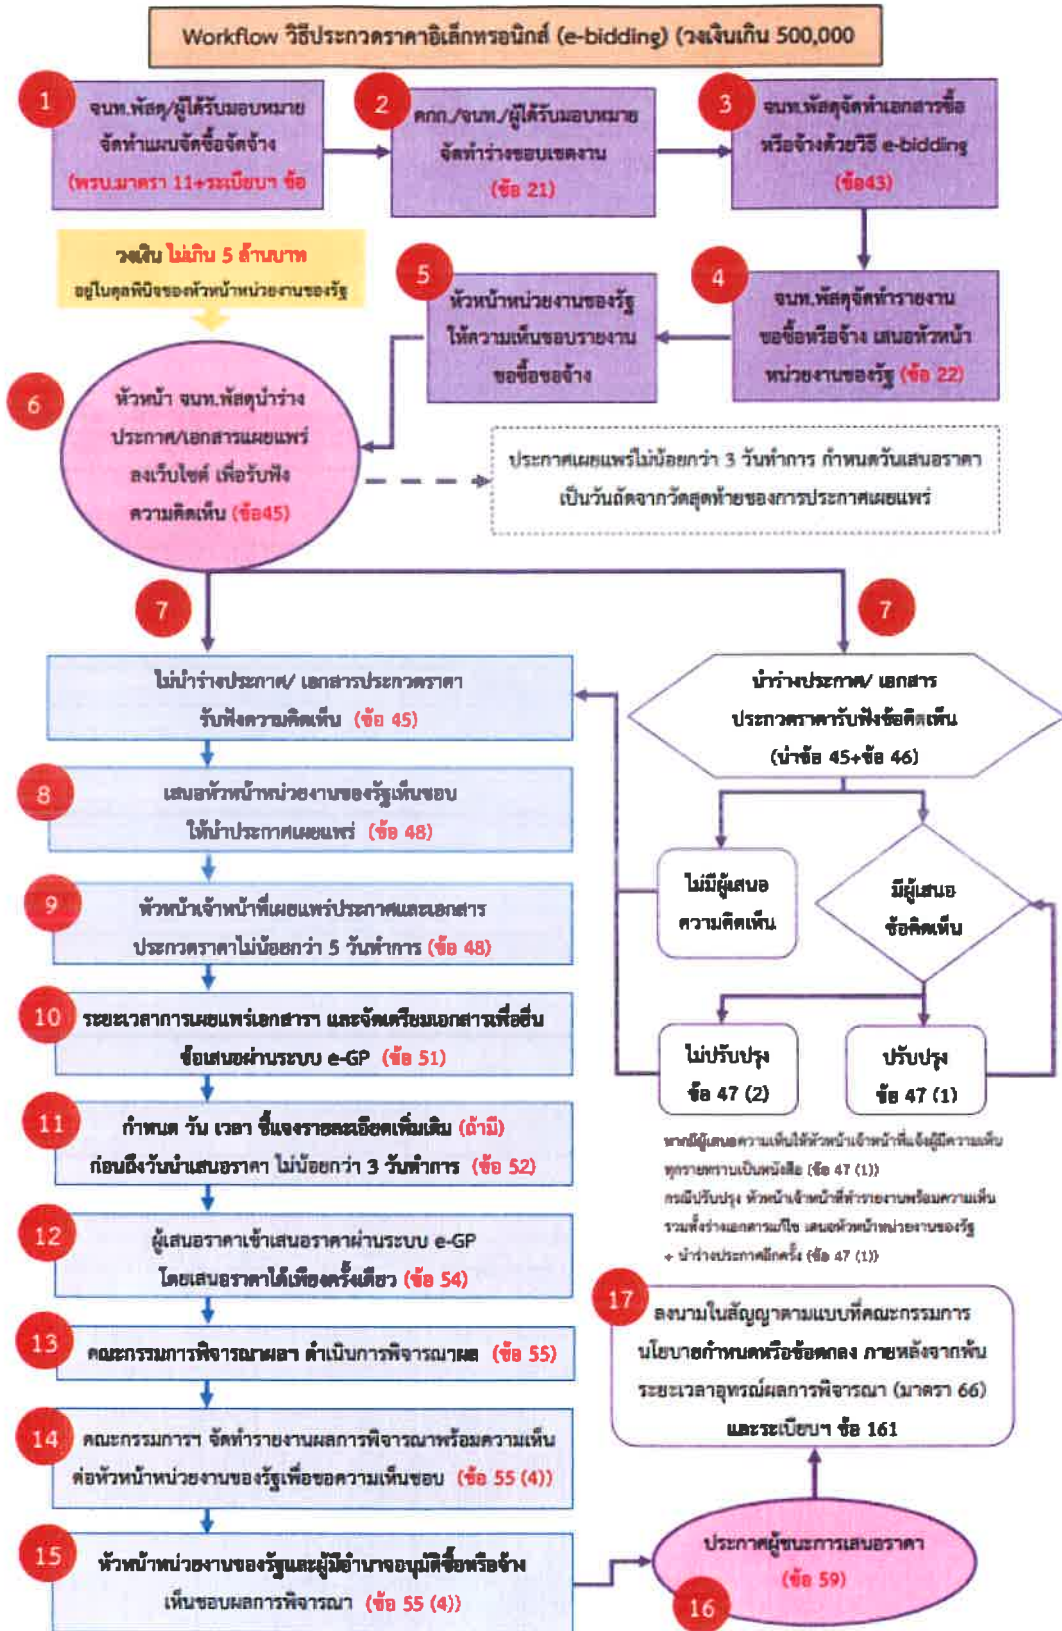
Workflow วิธีประกวดราคาอิเล็กทรอนิกส์ (e-bidding) (วงเงินเกิน 500,000

1
จนท.พัสดุ/ผู้ได้รับมอบหมาย จัดทำแผนจัดซื้อจัดจ้าง (พรบ.มาตรา 11+ระเบียบฯ ข้อ

2
คกก./จนท./ผู้ได้รับมอบหมาย จัดทำร่างขอบเขตงาน (ข้อ 21)

3
จนท.พัสดุจัดทำเอกสารซื้อหรือจ้างด้วยวิธี e-bidding (ข้อ43)

วงเงิน ไม่เกิน 5 ล้านบาท อยู่ในดุลพินิจของหัวหน้าหน่วยงานของรัฐ

5
หัวหน้าหน่วยงานของรัฐ ให้ความเห็นชอบรายงาน ขอซื้อขอจ้าง

4
จนท.พัสดุจัดทำรายงาน ขอซื้อหรือจ้าง เสนอหัวหน้า หน่วยงานของรัฐ (ข้อ 22)

6
หัวหน้า จนท.พัสดุนำร่าง ประกาศ/เอกสารเผยแพร่ ลงเว็บไซต์ เพื่อรับฟัง ความคิดเห็น (ข้อ45)

ประกาศเผยแพร่ไม่น้อยกว่า 3 วันทำการ กำหนดวันเสนอราคา เป็นวันถัดจากวันสุดท้ายของการประกาศเผยแพร่

7

7

ไม่นำร่างประกาศ/ เอกสารประกวดราคา รับฟังความคิดเห็น (ข้อ 45)

นำร่างประกาศ/ เอกสาร ประกวดราคารับฟังข้อคิดเห็น (นำข้อ 45+ข้อ 46)

8
เสนอหัวหน้าหน่วยงานของรัฐเห็นชอบ ให้นำประกาศเผยแพร่ (ข้อ 48)

ไม่มีผู้เสนอ ความคิดเห็น

มีผู้เสนอ ข้อคิดเห็น

9
หัวหน้าเจ้าหน้าที่เผยแพร่ประกาศและเอกสาร ประกวดราคาไม่น้อยกว่า 5 วันทำการ (ข้อ 48)

10
ระยะเวลาการเผยแพร่เอกสารฯ และจัดเตรียมเอกสารเพื่อยื่น ข้อเสนอผ่านระบบ e-GP (ข้อ 51)

ไม่ปรับปรุง ข้อ 47 (2)

ปรับปรุง ข้อ 47 (1)

11
กำหนด วัน เวลา ชี้แจงรายละเอียดเพิ่มเติม (ถ้ามี) ก่อนถึงวันยื่นเสนอราคา ไม่น้อยกว่า 3 วันทำการ (ข้อ 52)

หากมีผู้เสนอความเห็นให้หัวหน้าเจ้าหน้าที่แจ้งผู้มีความเห็น ทุกรายทราบเป็นหนังสือ (ข้อ 47 (1))
กรณีปรับปรุง หัวหน้าเจ้าหน้าที่ทำรายงานพร้อมความเห็น รวมทั้งร่างเอกสารแก้ไข เสนอหัวหน้าหน่วยงานของรัฐ + นำร่างประกาศอีกครั้ง (ข้อ 47 (1))

12
ผู้เสนอราคาเข้าเสนอราคาผ่านระบบ e-GP โดยเสนอราคาได้เพียงครั้งเดียว (ข้อ 54)

17
ลงนามในสัญญาตามแบบที่คณะกรรมการ นโยบายกำหนดหรือข้อตกลง ภายหลังจากพ้น ระยะเวลาอุทธรณ์ผลการพิจารณา (มาตรา 66) และระเบียบฯ ข้อ 161

13
คณะกรรมการพิจารณาผลฯ ดำเนินการพิจารณาผล (ข้อ 55)

14
คณะกรรมการฯ จัดทำรายงานผลการพิจารณาพร้อมความเห็น ต่อหัวหน้าหน่วยงานของรัฐเพื่อขอความเห็นชอบ (ข้อ 55 (4))

15
หัวหน้าหน่วยงานของรัฐและผู้มีอำนาจอนุมัติซื้อหรือจ้าง เห็นชอบผลการพิจารณา (ข้อ 55 (4))

ประกาศผู้ชนะการเสนอราคา (ข้อ 59)
16